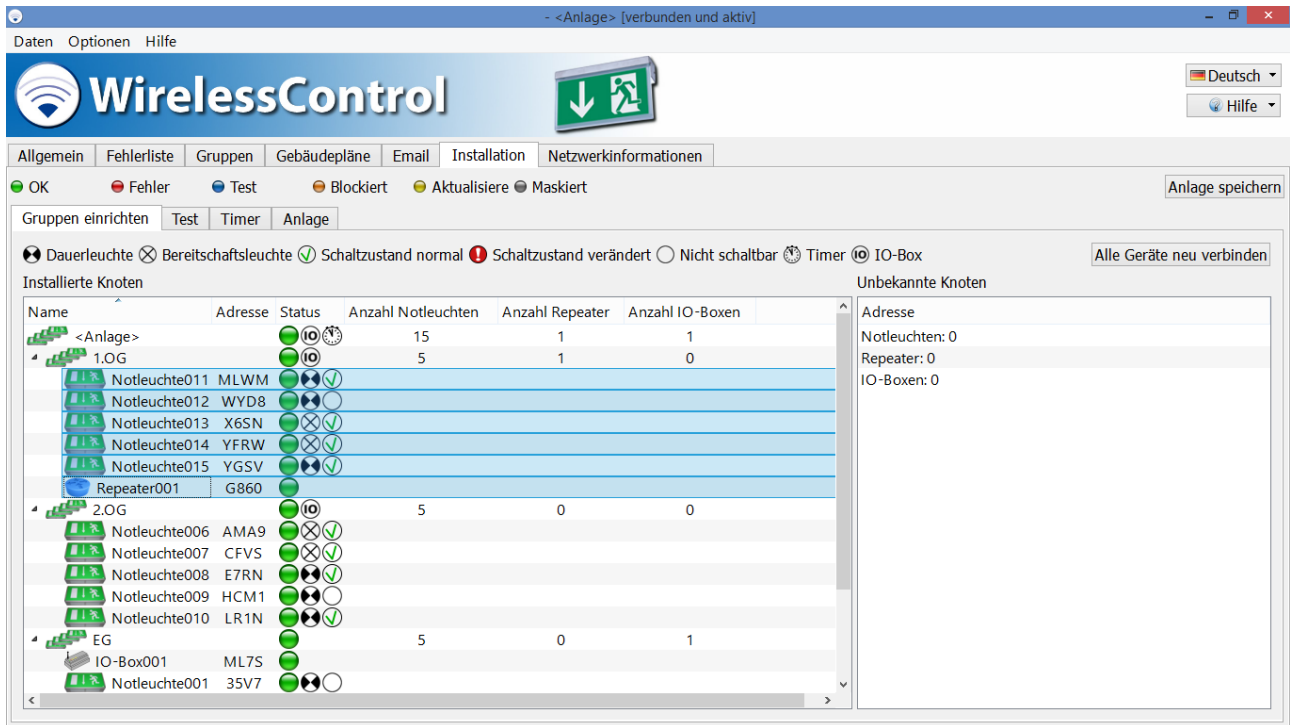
- <Anlage> [verbunden und aktiv]

Daten Optionen Hilfe

WirelessControl

Deutsch
Hilfe

Allgemein | Fehlerliste | Gruppen | Gebäudepläne | Email | Installation | Netzwerkinformationen

OK Fehler Test Blockiert Aktualisiere Maskiert

Anlage speichern

Gruppen einrichten | Test | Timer | Anlage

Dauerleuchte Bereitschaftsleuchte Schaltzustand normal Schaltzustand verändert Nicht schaltbar Timer IO-Box

Alle Geräte neu verbinden

Installierte Knoten

| Name | Adresse | Status | Anzahl Notleuchten | Anzahl Repeater | Anzahl IO-Boxen |
|---|---|---|---|---|---|
| <Anlage> | | | 15 | 1 | 1 |
| 1.OG | | | 5 | 1 | 0 |
| Notleuchte011 | MLWM | | | | |
| Notleuchte012 | WYD8 | | | | |
| Notleuchte013 | X6SN | | | | |
| Notleuchte014 | YFRW | | | | |
| Notleuchte015 | YGSV | | | | |
| Repeater001 | G860 | | | | |
| 2.OG | | | 5 | 0 | 0 |
| Notleuchte006 | AMA9 | | | | |
| Notleuchte007 | CFVS | | | | |
| Notleuchte008 | E7RN | | | | |
| Notleuchte009 | HCM1 | | | | |
| Notleuchte010 | LR1N | | | | |
| EG | | | 5 | 0 | 1 |
| IO-Box001 | ML7S | | | | |
| Notleuchte001 | 35V7 | | | | |

Unbekannte Knoten

Adresse
Notleuchten: 0
Repeater: 0
IO-Boxen: 0